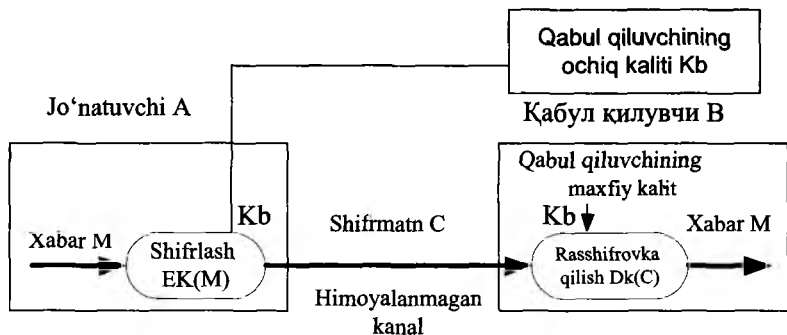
Qabul qiluvchining ochiq kaliti Kb

Jo'natuvchi A

Қабул қилувчи B

Qabul qiluvchining maxfiy kalit

Kb

Xabar M

Shifrlash EK(M)

Kb

Shifrmatn C

Rasshifrovka qilish Dk(C)

Xabar M

Himoyalanmagan kanal